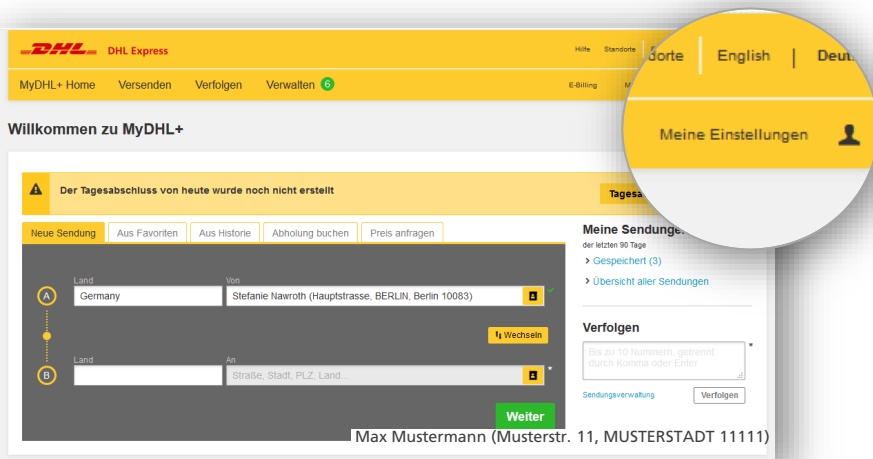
DHL DHL Express

Hilfe Standorte

dorte | English | Deut

MyDHL+ Home Versenden Verfolgen Verwalten 6

E-Billing M

Meine Einstellungen

Willkommen zu MyDHL+

Der Tagesabschluss von heute wurde noch nicht erstellt

Tagesa

Neue Sendung | Aus Favoriten | Aus Historie | Abholung buchen | Preis anfragen

Meine Sendunge
der letzten 90 Tage

> Gespeichert (3)

> Übersicht aller Sendungen

A

Land
Germany

Von
Stefanie Nawroth (Hauptstrasse, BERLIN, Berlin 10083)

Wechseln

B

Land

An
Straße, Stadt, PLZ, Land...

Verfolgen

Bis zu 10 Nummern, getrennt durch Komma oder Enter

Sendungsverwaltung

Verfolgen

Weiter

Max Mustermann (Musterstr. 11, MUSTERSTADT 11111)